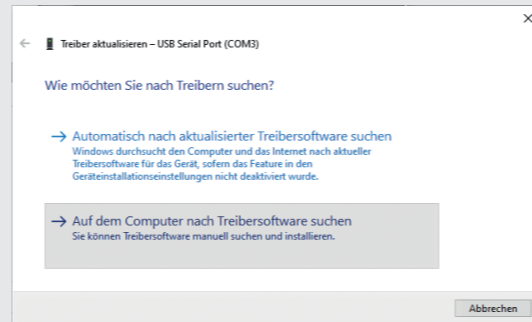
Treiber aktualisieren – USB Serial Port (COM3)

Wie möchten Sie nach Treibern suchen?

→ Automatisch nach aktualisierter Treibersoftware suchen
Windows durchsucht den Computer und das Internet nach aktueller Treibersoftware für das Gerät, sofern das Feature in den Geräteinstallationseinstellungen nicht deaktiviert wurde.

→ Auf dem Computer nach Treibersoftware suchen
Sie können Treibersoftware manuell suchen und installieren.

Abbrechen